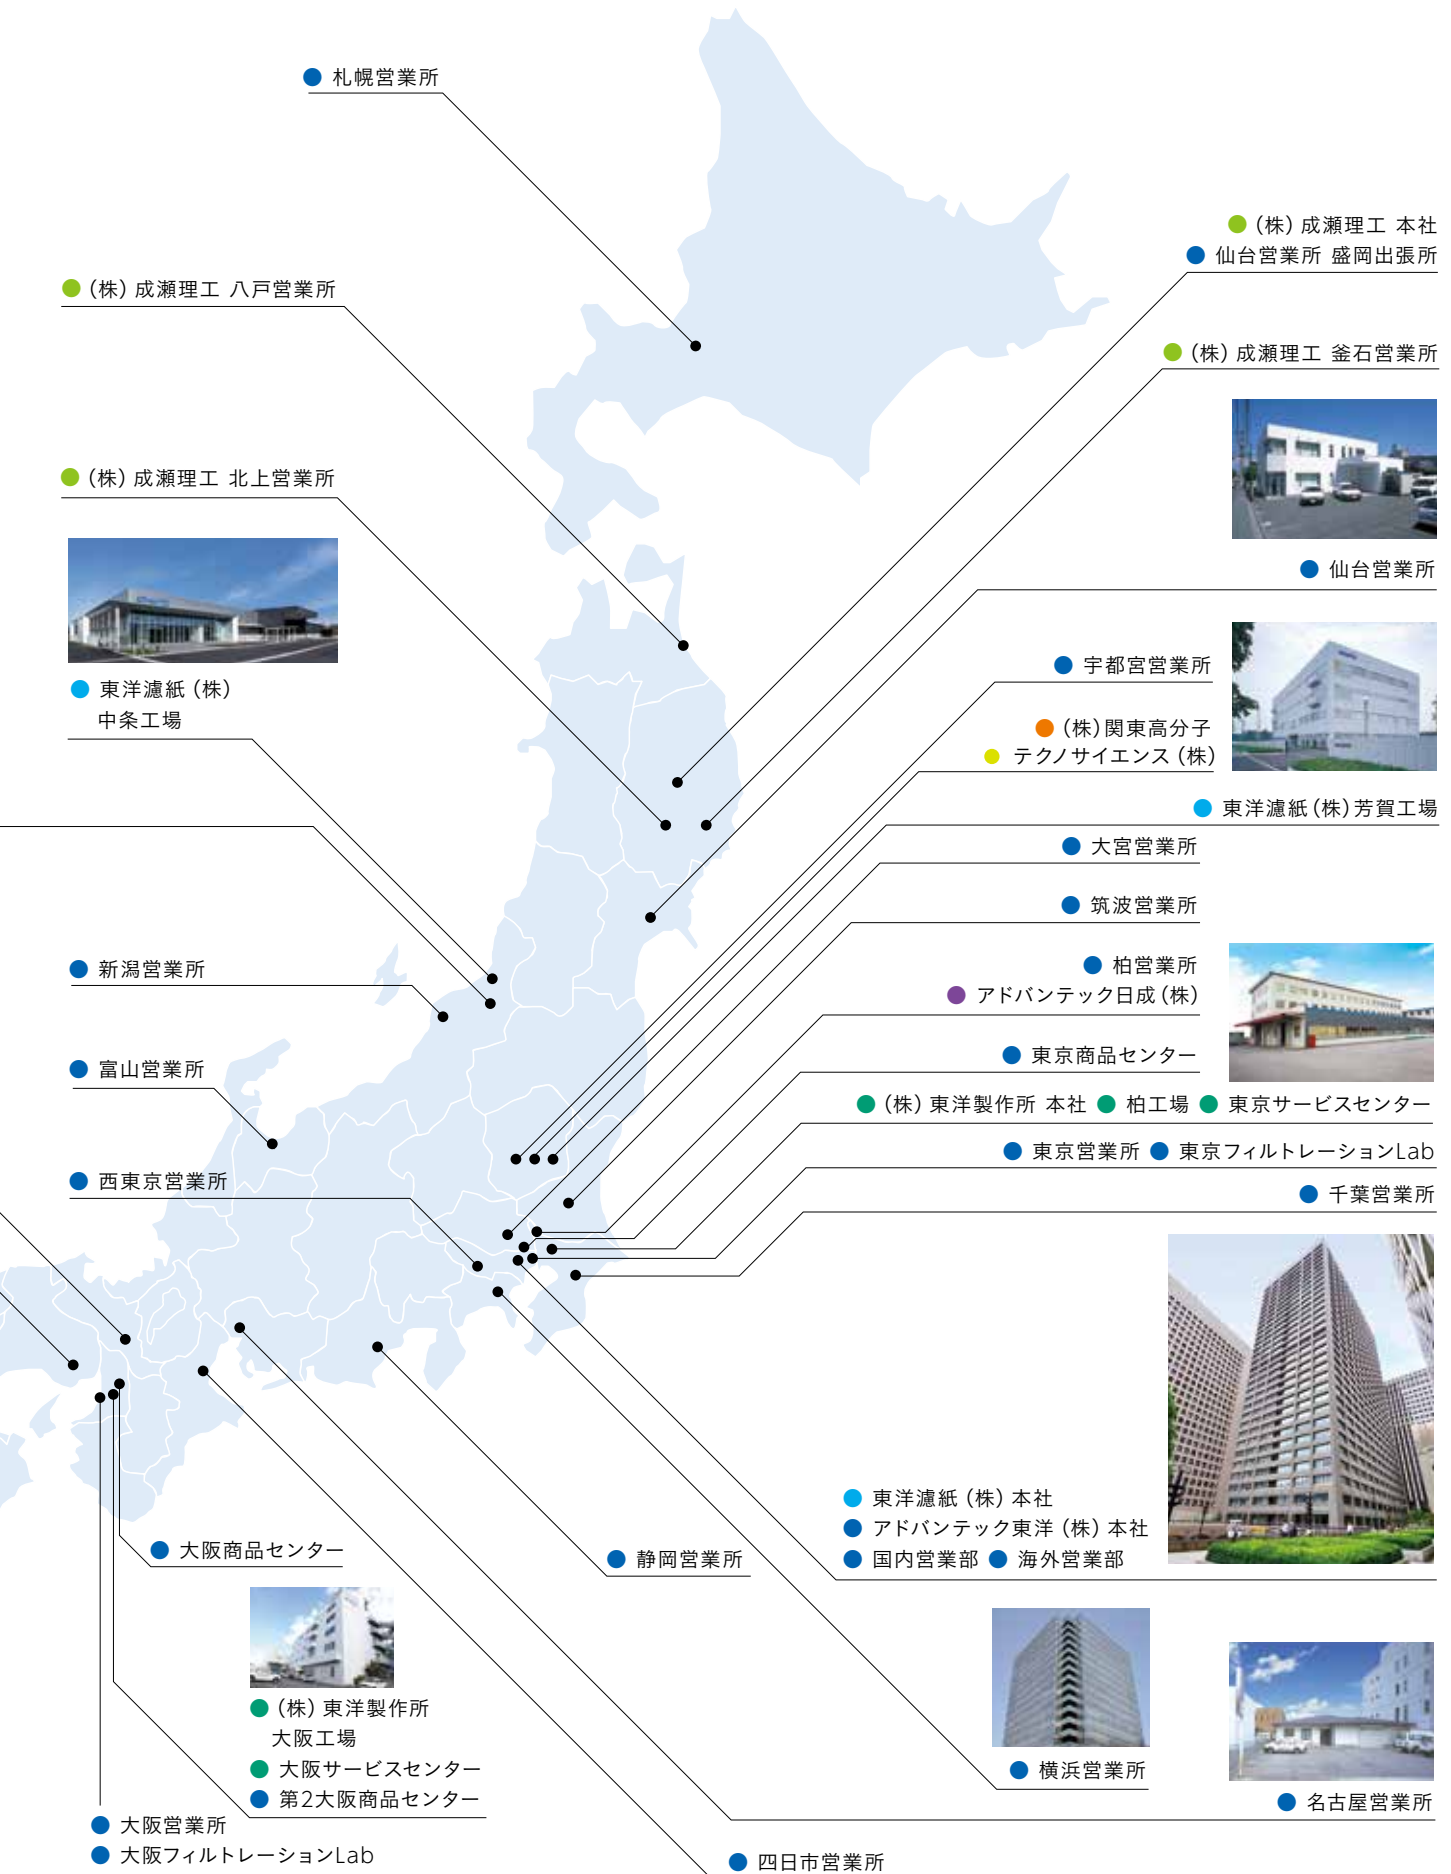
札幌営業所

（株）成瀬理工 本社
仙台営業所 盛岡出張所

（株）成瀬理工 八戸営業所

（株）成瀬理工 釜石営業所

（株）成瀬理工 北上営業所

仙台営業所

東洋濾紙（株）
中条工場

宇都宮営業所

（株）関東高分子
テクノサイエンス（株）

東洋濾紙（株）芳賀工場

大宮営業所

筑波営業所

新潟営業所

柏営業所
アドバンテック日成（株）

富山営業所

東京商品センター

（株）東洋製作所 本社 柏工場 東京サービスセンター

東京営業所 東京フィルトレーションLab

西東京営業所

千葉営業所

東洋濾紙（株）本社
アドバンテック東洋（株）本社
国内営業部 海外営業部

大阪商品センター

静岡営業所

（株）東洋製作所
大阪工場
大阪サービスセンター
第2大阪商品センター

横浜営業所

名古屋営業所

大阪営業所
大阪フィルトレーションLab

四日市営業所